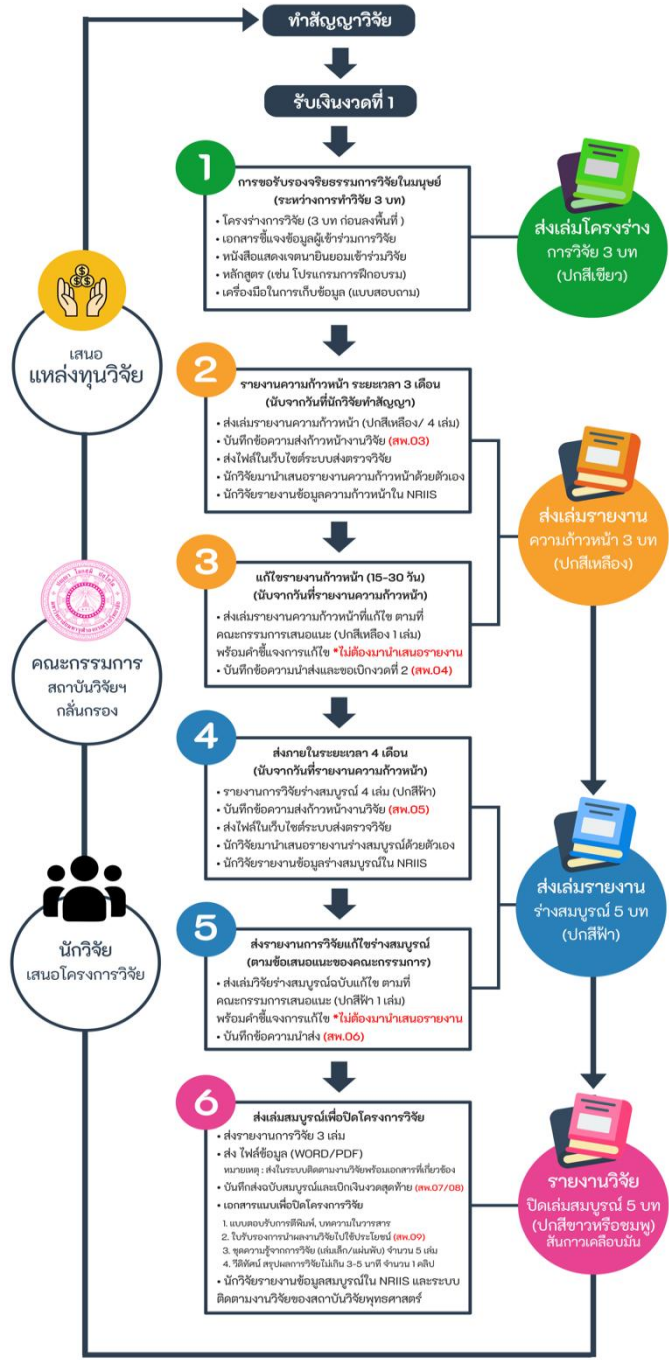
ทำสัญญาวิจัย

รับเงินงวดที่ 1

1

การขอรับรองจริยธรรมการวิจัยในมนุษย์ (ระหว่างการทำวิจัย 3 บท)

• โครงร่างการวิจัย (3 บท ก่อนลงพื้นที่ )
• เอกสารชี้แจงข้อมูลผู้เข้าร่วมการวิจัย
• หนังสือแสดงเจตนายินยอมเข้าร่วมวิจัย
• หลักสูตร (เช่น โปรแกรมการฝึกอบรม)
• เครื่องมือในการเก็บข้อมูล (แบบสอบถาม)

ส่งเล่มโครงร่าง การวิจัย 3 บท (ปกสีเขียว)

เสนอ แหล่งทุนวิจัย

2

รายงานความก้าวหน้า ระยะเวลา 3 เดือน (นับจากวันที่นักวิจัยทำสัญญา)

• ส่งเล่มรายงานความก้าวหน้า (ปกสีเหลือง/ 4 เล่ม)
• บันทึกข้อความส่งก้าวหน้างานวิจัย (สพ.03)
• ส่งไฟล์ในเว็บไซต์ระบบส่งตรวจวิจัย
• นักวิจัยมานำเสนอรายงานความก้าวหน้าด้วยตัวเอง
• นักวิจัยรายงานข้อมูลความก้าวหน้าใน NRIIS

ส่งเล่มรายงาน ความก้าวหน้า 3 บท (ปกสีเหลือง)

3

แก้ไขรายงานก้าวหน้า (15-30 วัน) (นับจากวันที่รายงานความก้าวหน้า)

• ส่งเล่มรายงานความก้าวหน้าที่แก้ไข ตามที่คณะกรรมการเสนอแนะ (ปกสีเหลือง 1 เล่ม) พร้อมคำชี้แจงการแก้ไข *ไม่ต้องมานำเสนอรายงาน
• บันทึกข้อความนำส่งและขอเบิกงวดที่ 2 (สพ.04)

คณะกรรมการ สถาบันวิจัยฯ กลั่นกรอง

4

ส่งภายในระยะเวลา 4 เดือน (นับจากวันที่รายงานความก้าวหน้า)

• รายงานการวิจัยร่างสมบูรณ์ 4 เล่ม (ปกสีฟ้า)
• บันทึกข้อความส่งก้าวหน้างานวิจัย (สพ.05)
• ส่งไฟล์ในเว็บไซต์ระบบส่งตรวจวิจัย
• นักวิจัยมานำเสนอรายงานร่างสมบูรณ์ด้วยตัวเอง
• นักวิจัยรายงานข้อมูลร่างสมบูรณ์ใน NRIIS

ส่งเล่มรายงาน ร่างสมบูรณ์ 5 บท (ปกสีฟ้า)

นักวิจัย เสนอโครงการวิจัย

5

ส่งรายงานการวิจัยแก้ไขร่างสมบูรณ์ (ตามข้อเสนอแนะของคณะกรรมการ)

• ส่งเล่มวิจัยร่างสมบูรณ์ฉบับแก้ไข ตามที่คณะกรรมการเสนอแนะ (ปกสีฟ้า 1 เล่ม) พร้อมคำชี้แจงการแก้ไข *ไม่ต้องมานำเสนอรายงาน
• บันทึกข้อความนำส่ง (สพ.06)

6

ส่งเล่มสมบูรณ์เพื่อปิดโครงการวิจัย

• ส่งรายงานการวิจัย 3 เล่ม
• ส่ง ไฟล์ข้อมูล (WORD/PDF)
หมายเหตุ : ส่งในระบบติดตามงานวิจัยพร้อมเอกสารที่เกี่ยวข้อง
• บันทึกส่งฉบับสมบูรณ์และเบิกเงินงวดสุดท้าย (สพ.07/08)
• เอกสารแนบเพื่อปิดโครงการวิจัย
1. แบบตอบรับการตีพิมพ์, บทความในวารสาร
2. ใบรับรองการนำผลงานวิจัยไปใช้ประโยชน์ (สพ.09)
3. ชุดความรู้จากการวิจัย (เล่มเล็ก/แผ่นพับ) จำนวน 5 เล่ม
4. วีดิทัศน์ สรุปผลการวิจัยไม่เกิน 3-5 นาที จำนวน 1 คลิป
• นักวิจัยรายงานข้อมูลสมบูรณ์ใน NRIIS และระบบติดตามงานวิจัยของสถาบันวิจัยพุทธศาสตร์

รายงานวิจัย ปิดเล่มสมบูรณ์ 5 บท (ปกสีขาวหรือชมพู) สันกาวเคลือบมัน